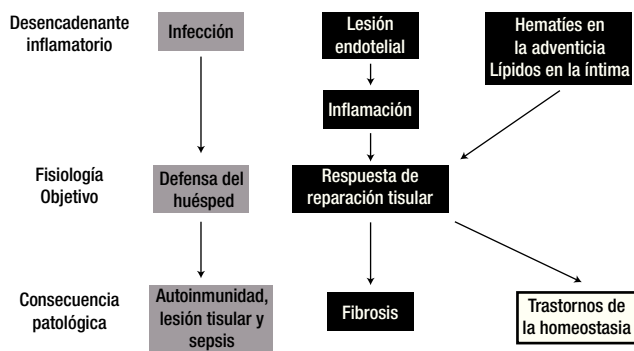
Desencadenante inflamatorio

Infección

Lesión endotelial

Hematíes en la adventicia Lípidos en la íntima

Inflamación

Fisiología Objetivo

Defensa del huésped

Respuesta de reparación tisular

Consecuencia patológica

Autoinmunidad, lesión tisular y sepsis

Fibrosis

Trastornos de la homeostasia